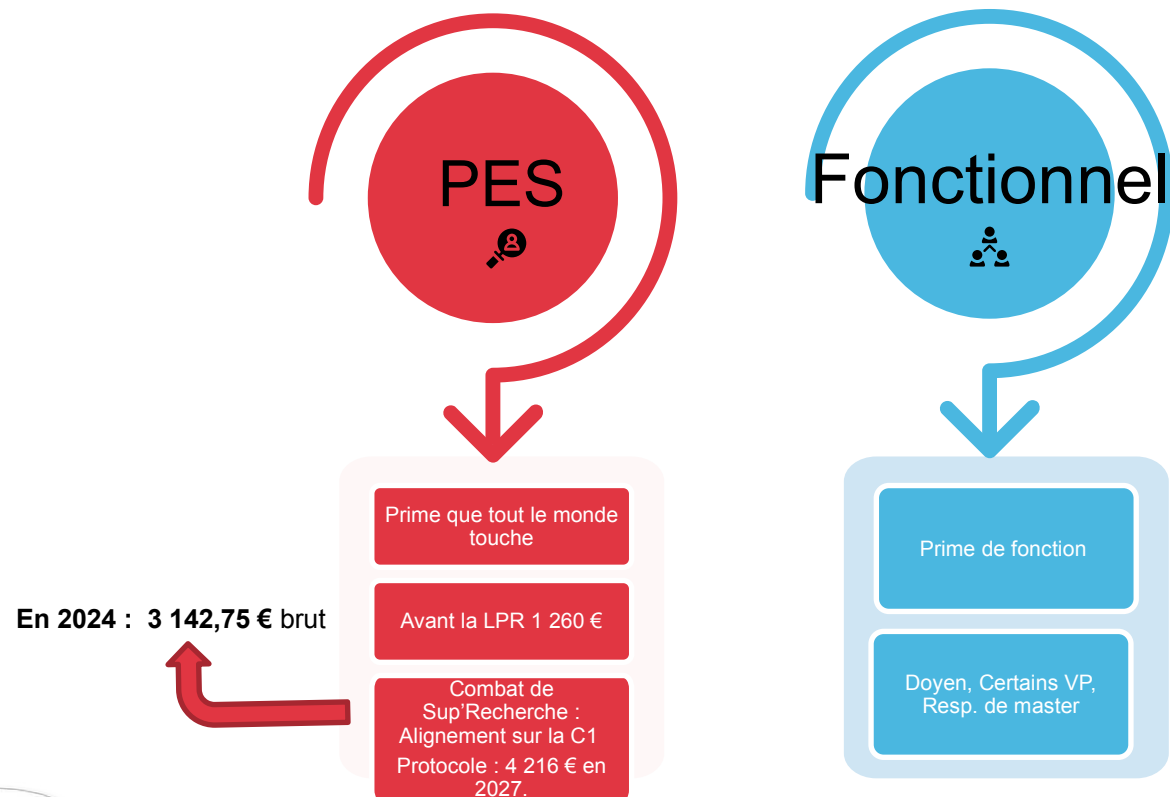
PES

Fonctionnel

Prime que tout le monde touche

Avant la LPR 1 260 €

Combat de Sup'Recherche : Alignement sur la C1

Protocole : 4 216 € en 2027.

En 2024 : 3 142,75 € brut

Prime de fonction

Doyen, Certains VP, Resp. de master